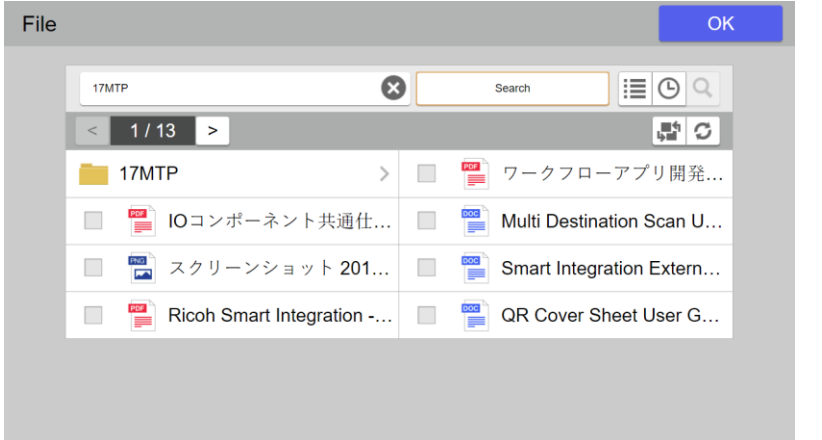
File

OK

17MTP

Search

<

1 / 13

>

17MTP

PDF ワークフローアプリ開発…

PDF IOコンポーネント共通仕…

DOC Multi Destination Scan U…

PNG スクリーンショット 201…

DOC Smart Integration Extern…

PDF Ricoh Smart Integration -…

DOC QR Cover Sheet User G…